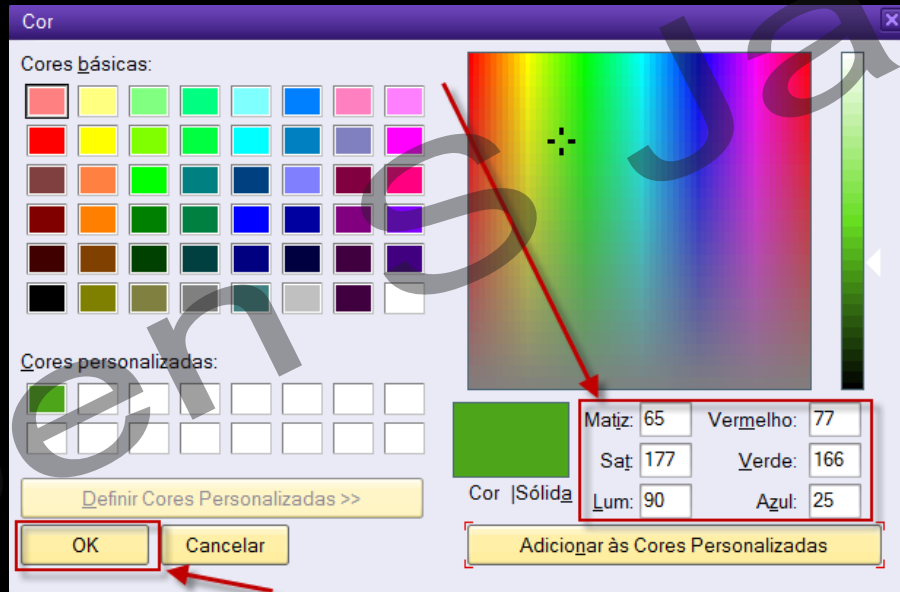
Cor

Cores básicas:

Cores personalizadas:

Definir Cores Personalizadas >>

OK

Cancelar

Cor |Sólida

Matiz: 65

Sat: 177

Lum: 90

Vermelho: 77

Verde: 166

Azul: 25

Adicionar às Cores Personalizadas

ensJa